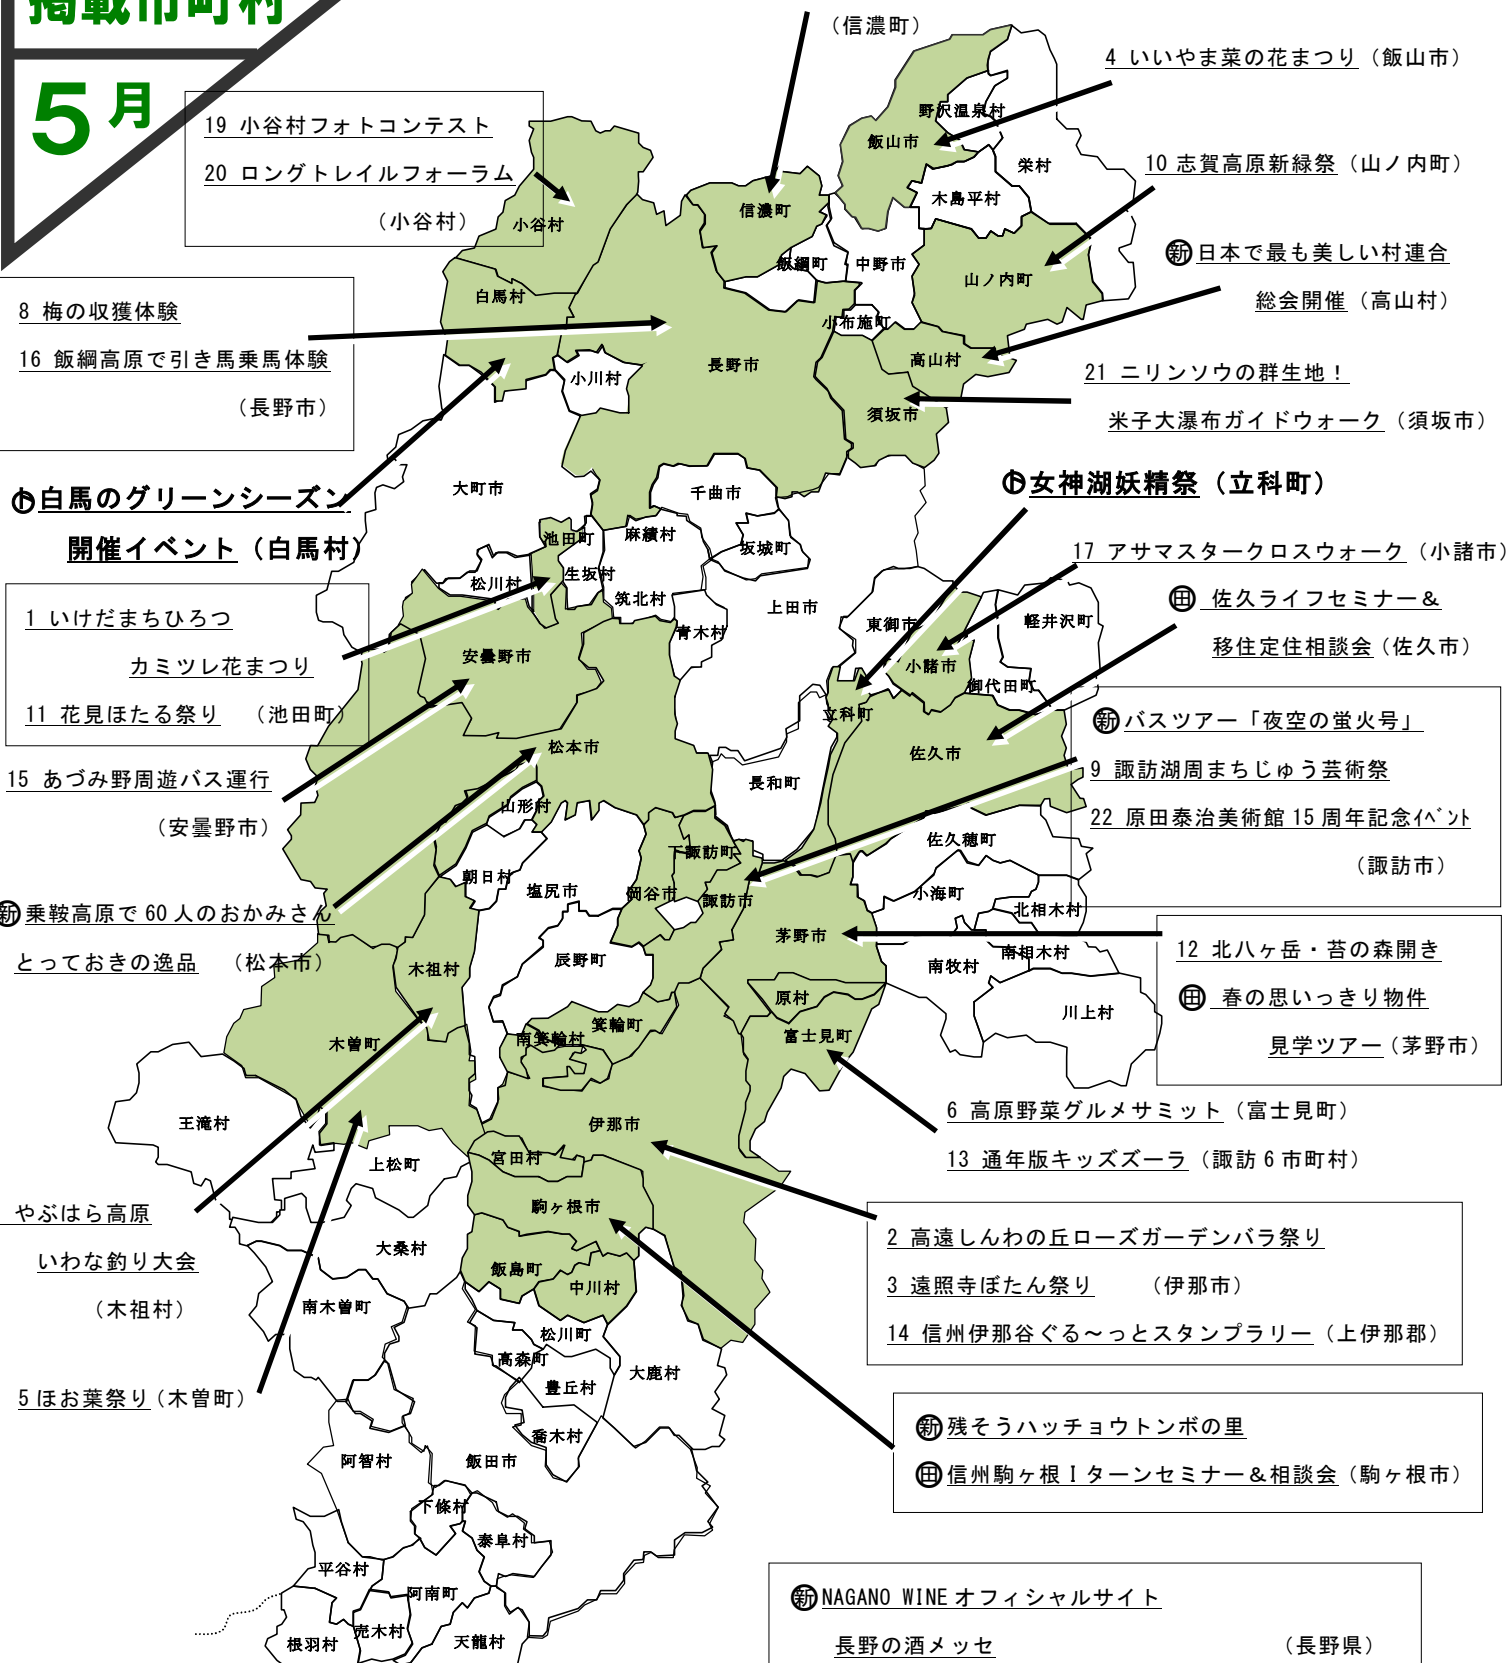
掲載市町村

5月

19 小谷村フォトコンテスト

20 ロングトレイルフォーラム

（小谷村）

（信濃町）

4 いいやま菜の花まつり（飯山市）

10 志賀高原新緑祭（山ノ内町）

新日本で最も美しい村連合

総会開催（高山村）

8 梅の収獲体験

16 飯綱高原で引き馬乗馬体験

（長野市）

21 ニリンソウの群生地！

米子大瀑布ガイドウォーク（須坂市）

白馬のグリーンシーズン

開催イベント（白馬村）

女神湖妖精祭（立科町）

17 アサマスタークロスウォーク（小諸市）

田 佐久ライフセミナー＆

移住定住相談会（佐久市）

1 いけだまちひろつ

カミツレ花まつり

11 花見ほたる祭り　（池田町）

新バスツアー「夜空の蛍火号」

9 諏訪湖周まちじゅう芸術祭

22 原田泰治美術館 15 周年記念ｲﾍﾞﾝﾄ

（諏訪市）

15 あづみ野周遊バス運行

（安曇野市）

新乗鞍高原で 60 人のおかみさん

とっておきの逸品　（松本市）

12 北八ヶ岳・苔の森開き

田 春の思いっきり物件

見学ツアー（茅野市）

6 高原野菜グルメサミット（富士見町）

13 通年版キッズズーラ（諏訪 6 市町村）

やぶはら高原

いわな釣り大会

（木祖村）

2 高遠しんわの丘ローズガーデンバラ祭り

3 遠照寺ぼたん祭り　（伊那市）

14 信州伊那谷ぐる～っとスタンプラリー（上伊那郡）

5 ほお葉祭り（木曽町）

新残そうハッチョウトンボの里

田信州駒ヶ根Ｉターンセミナー＆相談会（駒ヶ根市）

新NAGANO WINE オフィシャルサイト

長野の酒メッセ　（長野県）

野沢温泉村 飯山市 栄村 木島平村 信濃町 小谷村 飯綱町 中野市 山ノ内町 白馬村 小布施町 高山村 小川村 長野市 須坂市 大町市 千曲市 池田町 麻績村 坂城町 松川村 生坂村 筑北村 上田市 東御市 軽井沢町 青木村 安曇野市 小諸市 御代田町 立科町 松本市 佐久市 長和町 山形村 佐久穂町 下諏訪町 朝日村 塩尻市 岡谷市 諏訪市 小海町 北相木村 茅野市 南相木村 南牧村 木祖村 辰野町 原村 川上村 木曽町 箕輪町 南箕輪村 富士見町 王滝村 伊那市 上松町 宮田村 駒ヶ根市 大桑村 飯島町 中川村 南木曽町 松川町 高森町 大鹿村 豊丘村 喬木村 阿智村 飯田市 下條村 泰阜村 平谷村 阿南町 根羽村 売木村 天龍村